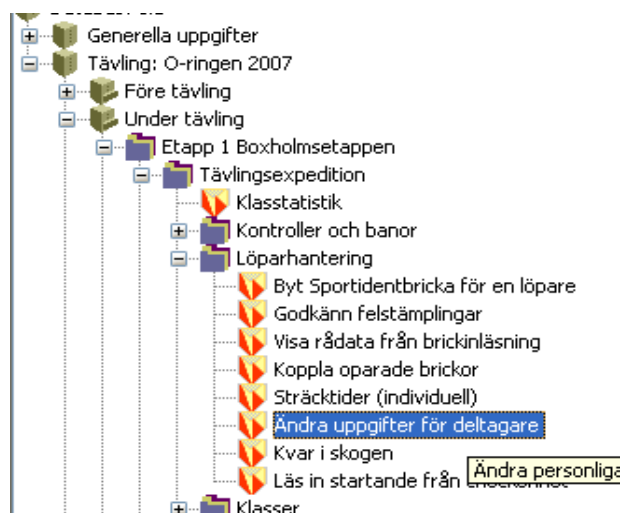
Generella uppgifter
Tävling: O-ringen 2007
Före tävling
Under tävling
Etapp 1 Boxholmsetappen
Tävlingsexpedition
Klasstatistik
Kontroller och banor
Löparhantering
Byt Sportidentbricka för en löpare
Godkänn felstämplingar
Visa rådata från brickinläsning
Koppla oparade brickor
Sträcktider (individuell)
Ändra uppgifter för deltagare
Kvar i skogen
Läs in startande från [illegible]
Ändra personliga
Klasser